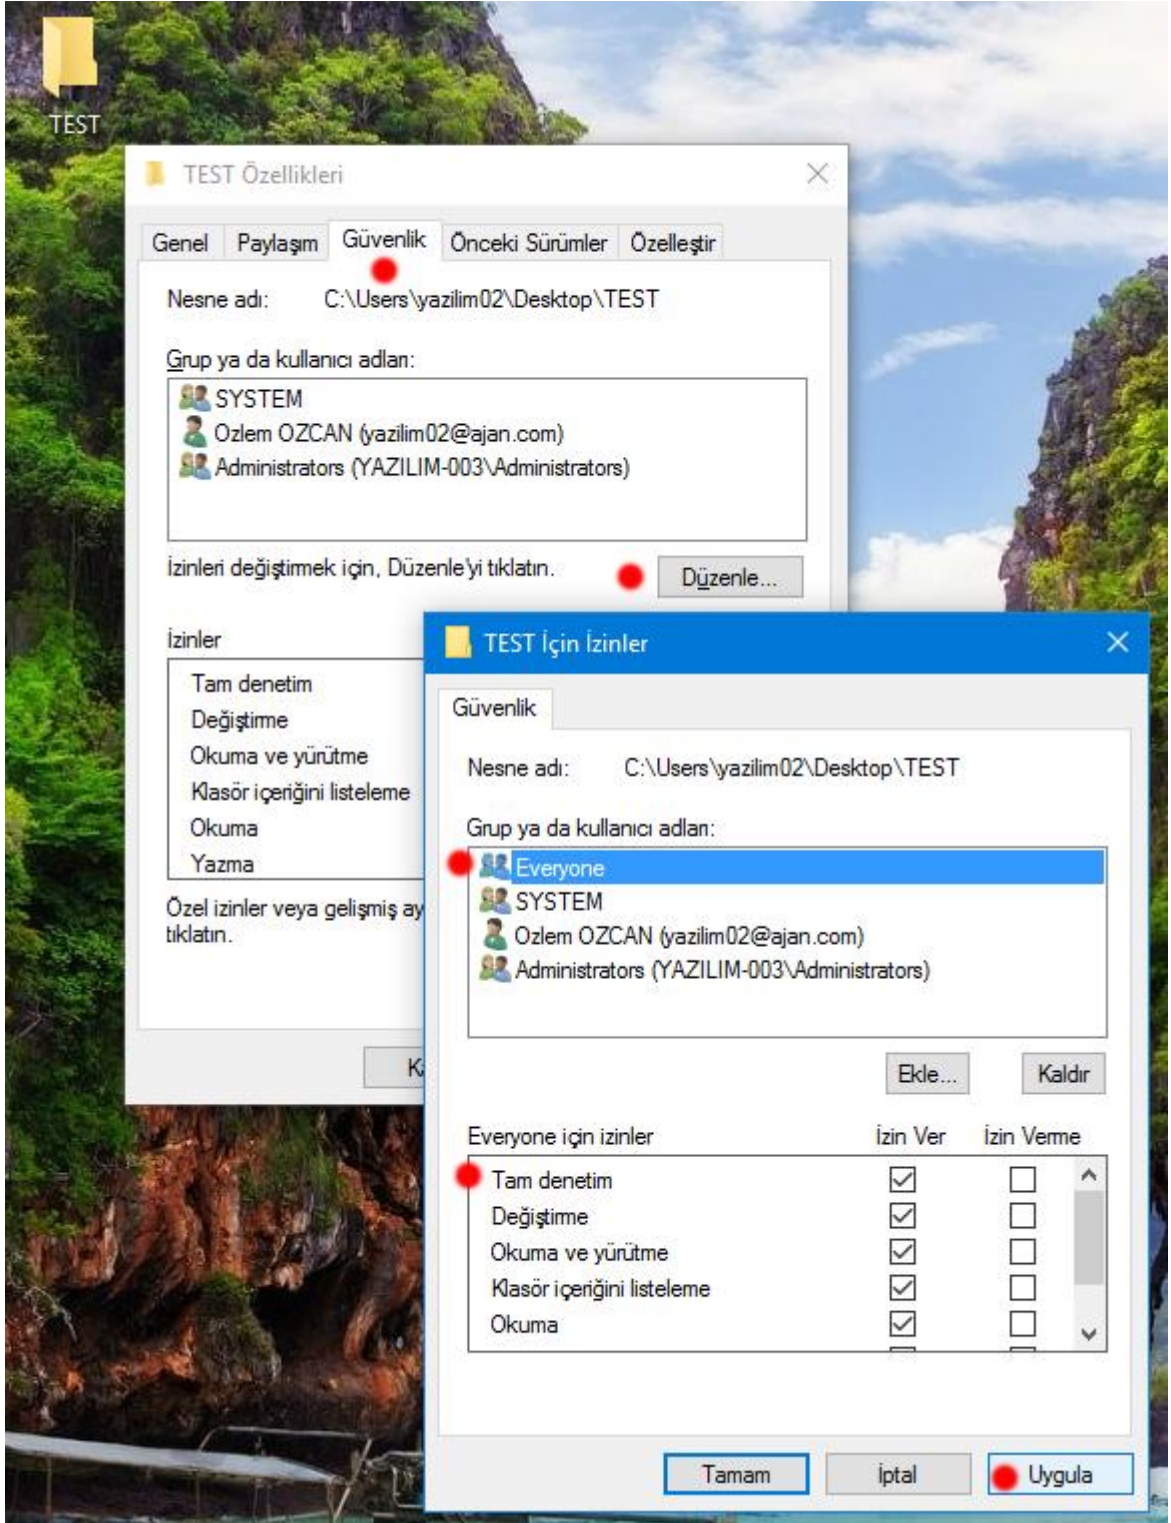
TEST

TEST Özellikleri

Genel | Paylaşım | Güvenlik | Önceki Sürümler | Özelleştir

Nesne adı: C:\Users\yazilim02\Desktop\TEST

Grup ya da kullanıcı adları:
SYSTEM
Ozlem OZCAN (yazilim02@ajan.com)
Administrators (YAZILIM-003\Administrators)

İzinleri değiştirmek için, Düzenle'yi tıklatın. Düzenle...

İzinler
Tam denetim
Değiştirme
Okuma ve yürütme
Klasör içeriğini listeleme
Okuma
Yazma

Özel izinler veya gelişmiş ay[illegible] tıklatın.

K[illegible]

TEST İçin İzinler

Güvenlik

Nesne adı: C:\Users\yazilim02\Desktop\TEST

Grup ya da kullanıcı adları:
Everyone
SYSTEM
Ozlem OZCAN (yazilim02@ajan.com)
Administrators (YAZILIM-003\Administrators)

Ekle... Kaldır

| Everyone için izinler | İzin Ver | İzin Verme |
|---|---|---|
| Tam denetim | ☑ | ☐ |
| Değiştirme | ☑ | ☐ |
| Okuma ve yürütme | ☑ | ☐ |
| Klasör içeriğini listeleme | ☑ | ☐ |
| Okuma | ☑ | ☐ |

Tamam İptal Uygula